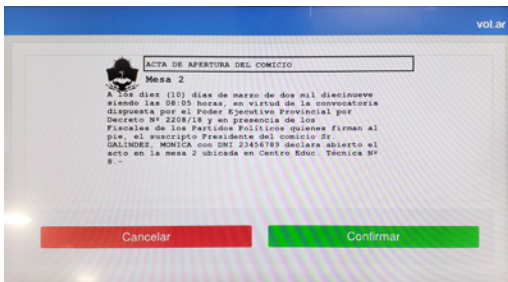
vot.ar

ACTA DE APERTURA DEL COMICIO

Mesa 2

A los diez (10) días de marzo de dos mil diecinueve siendo las 08:05 horas, en virtud de la convocatoria dispuesta por el Poder Ejecutivo Provincial por Decreto Nº 2208/18 y en presencia de los Fiscales de los Partidos Políticos quienes firman al pie, el suscripto Presidente del comicio Sr. GALINDEZ, MONICA con DNI 23456789 declara abierto el acto en la mesa 2 ubicada en Centro Educ. Técnica Nº 8.-

Cancelar

Confirmar